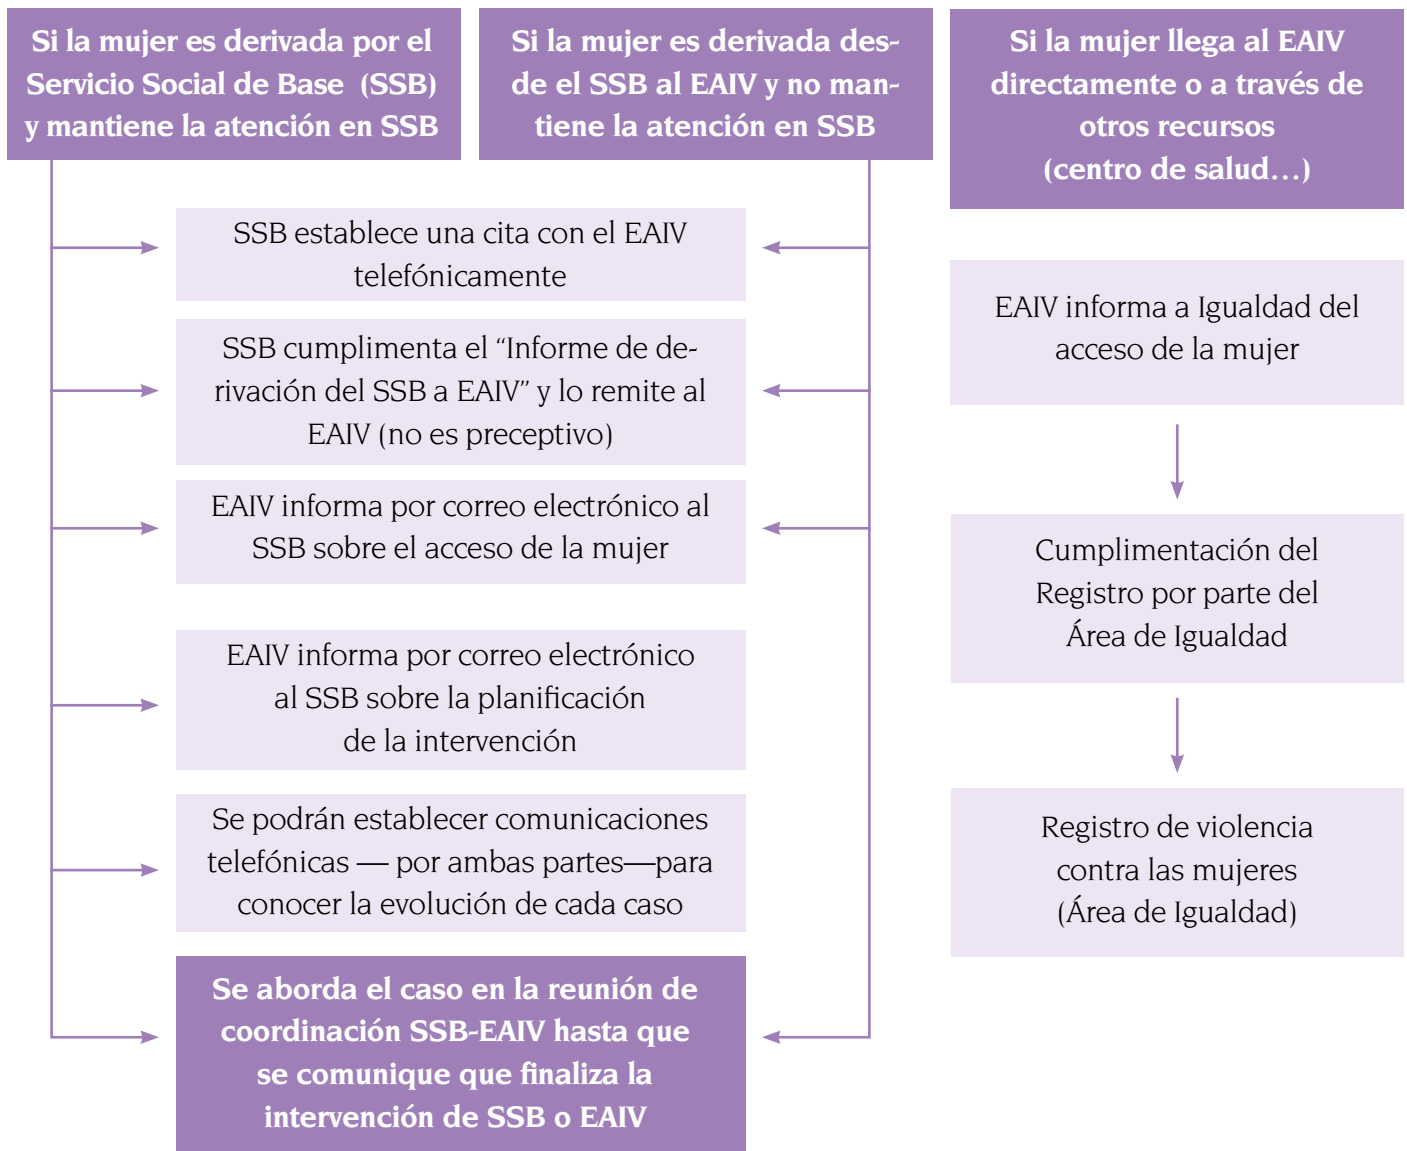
Si la mujer es derivada por el Servicio Social de Base (SSB) y mantiene la atención en SSB

Si la mujer es derivada desde el SSB al EAIV y no mantiene la atención en SSB

Si la mujer llega al EAIV directamente o a través de otros recursos (centro de salud…)

SSB establece una cita con el EAIV telefónicamente

SSB cumplimenta el "Informe de derivación del SSB a EAIV" y lo remite al EAIV (no es preceptivo)

EAIV informa por correo electrónico al SSB sobre el acceso de la mujer

EAIV informa por correo electrónico al SSB sobre la planificación de la intervención

Se podrán establecer comunicaciones telefónicas — por ambas partes—para conocer la evolución de cada caso

Se aborda el caso en la reunión de coordinación SSB-EAIV hasta que se comunique que finaliza la intervención de SSB o EAIV

EAIV informa a Igualdad del acceso de la mujer

Cumplimentación del Registro por parte del Área de Igualdad

Registro de violencia contra las mujeres (Área de Igualdad)